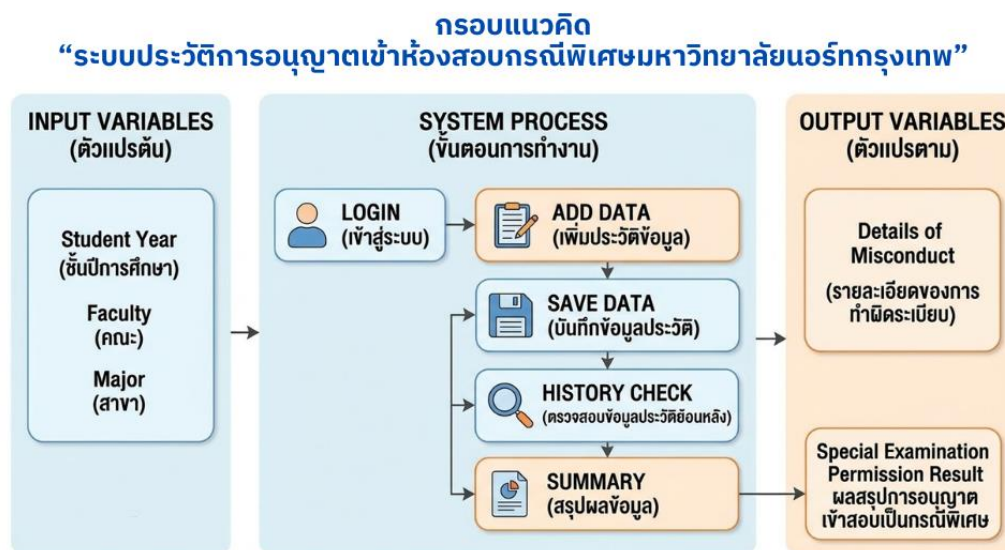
กรอบแนวคิด
“ระบบประวัติการอนุญาตเข้าห้องสอบกรณีพิเศษมหาวิทยาลัยนอร์ทกรุงเทพ”

INPUT VARIABLES
(ตัวแปรต้น)

Student Year
(ชั้นปีการศึกษา)

Faculty
(คณะ)

Major
(สาขา)

SYSTEM PROCESS
(ขั้นตอนการทำงาน)

LOGIN
(เข้าสู่ระบบ)

ADD DATA
(เพิ่มประวัติข้อมูล)

SAVE DATA
(บันทึกข้อมูลประวัติ)

HISTORY CHECK
(ตรวจสอบข้อมูลประวัติย้อนหลัง)

SUMMARY
(สรุปผลข้อมูล)

OUTPUT VARIABLES
(ตัวแปรตาม)

Details of Misconduct
(รายละเอียดของการทำผิดระเบียบ)

Special Examination Permission Result
ผลสรุปการอนุญาตเข้าสอบเป็นกรณีพิเศษ